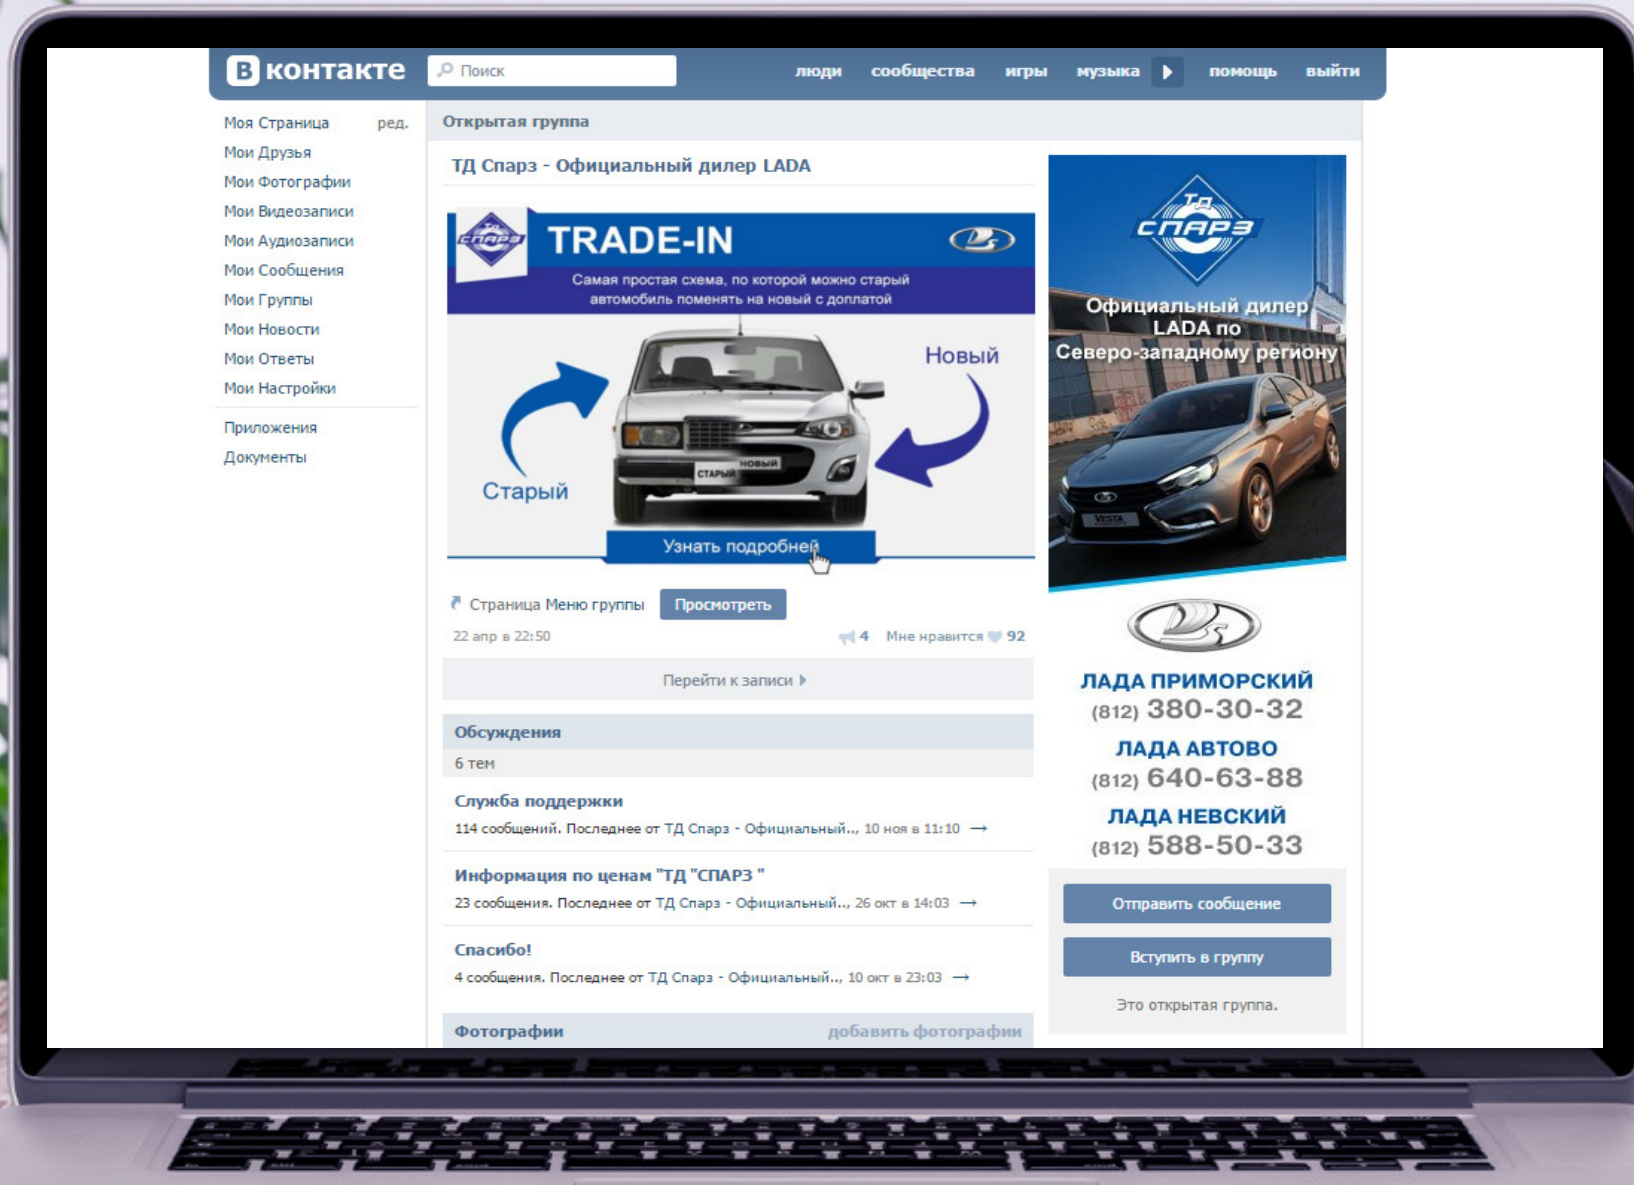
В контакте Поиск люди сообщества игры музыка помощь выйти

Моя Страница ред.
Мои Друзья
Мои Фотографии
Мои Видеозаписи
Мои Аудиозаписи
Мои Сообщения
Мои Группы
Мои Новости
Мои Ответы
Мои Настройки

Приложения
Документы

Открытая группа

ТД Спарз - Официальный дилер LADA

ТД СПАРЗ
TRADE-IN
Самая простая схема, по которой можно старый автомобиль поменять на новый с доплатой
Новый
Старый
СТАРЫЙ НОВЫЙ
Узнать подробней

Страница Меню группы Просмотреть
22 апр в 22:50 4 Мне нравится 92
Перейти к записи

Обсуждения
6 тем
Служба поддержки
114 сообщений. Последнее от ТД Спарз - Официальный.., 10 ноя в 11:10 →
Информация по ценам "ТД "СПАРЗ "
23 сообщения. Последнее от ТД Спарз - Официальный.., 26 окт в 14:03 →
Спасибо!
4 сообщения. Последнее от ТД Спарз - Официальный.., 10 окт в 23:03 →

Фотографии добавить фотографии

ТД СПАРЗ
Официальный дилер LADA по Северо-западному региону
VESTA

ЛАДА ПРИМОРСКИЙ
(812) 380-30-32
ЛАДА АВТОВО
(812) 640-63-88
ЛАДА НЕВСКИЙ
(812) 588-50-33

Отправить сообщение
Вступить в группу
Это открытая группа.